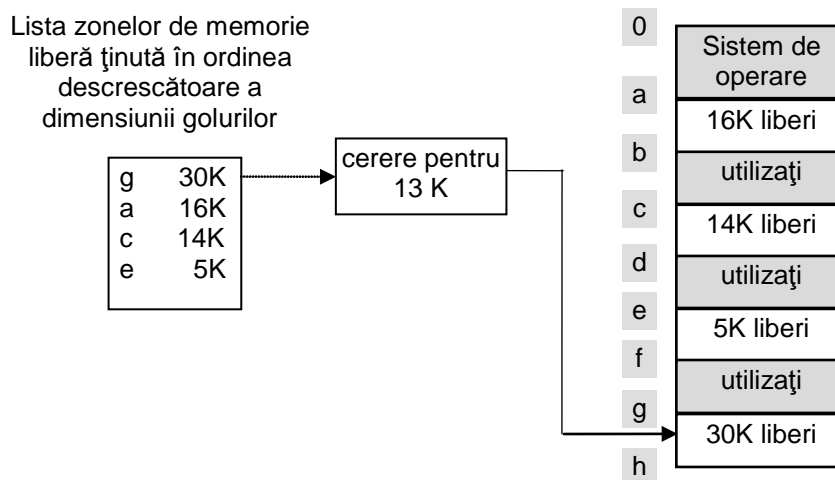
Lista zonelor de memorie liberă ţinută în ordinea descrescătoare a dimensiunii golurilor

| | |
|---|---|
| g | 30K |
| a | 16K |
| c | 14K |
| e | 5K |

cerere pentru 13 K

0
Sistem de operare
a
16K liberi
b
utilizaţi
c
14K liberi
d
utilizaţi
e
5K liberi
f
utilizaţi
g
30K liberi
h